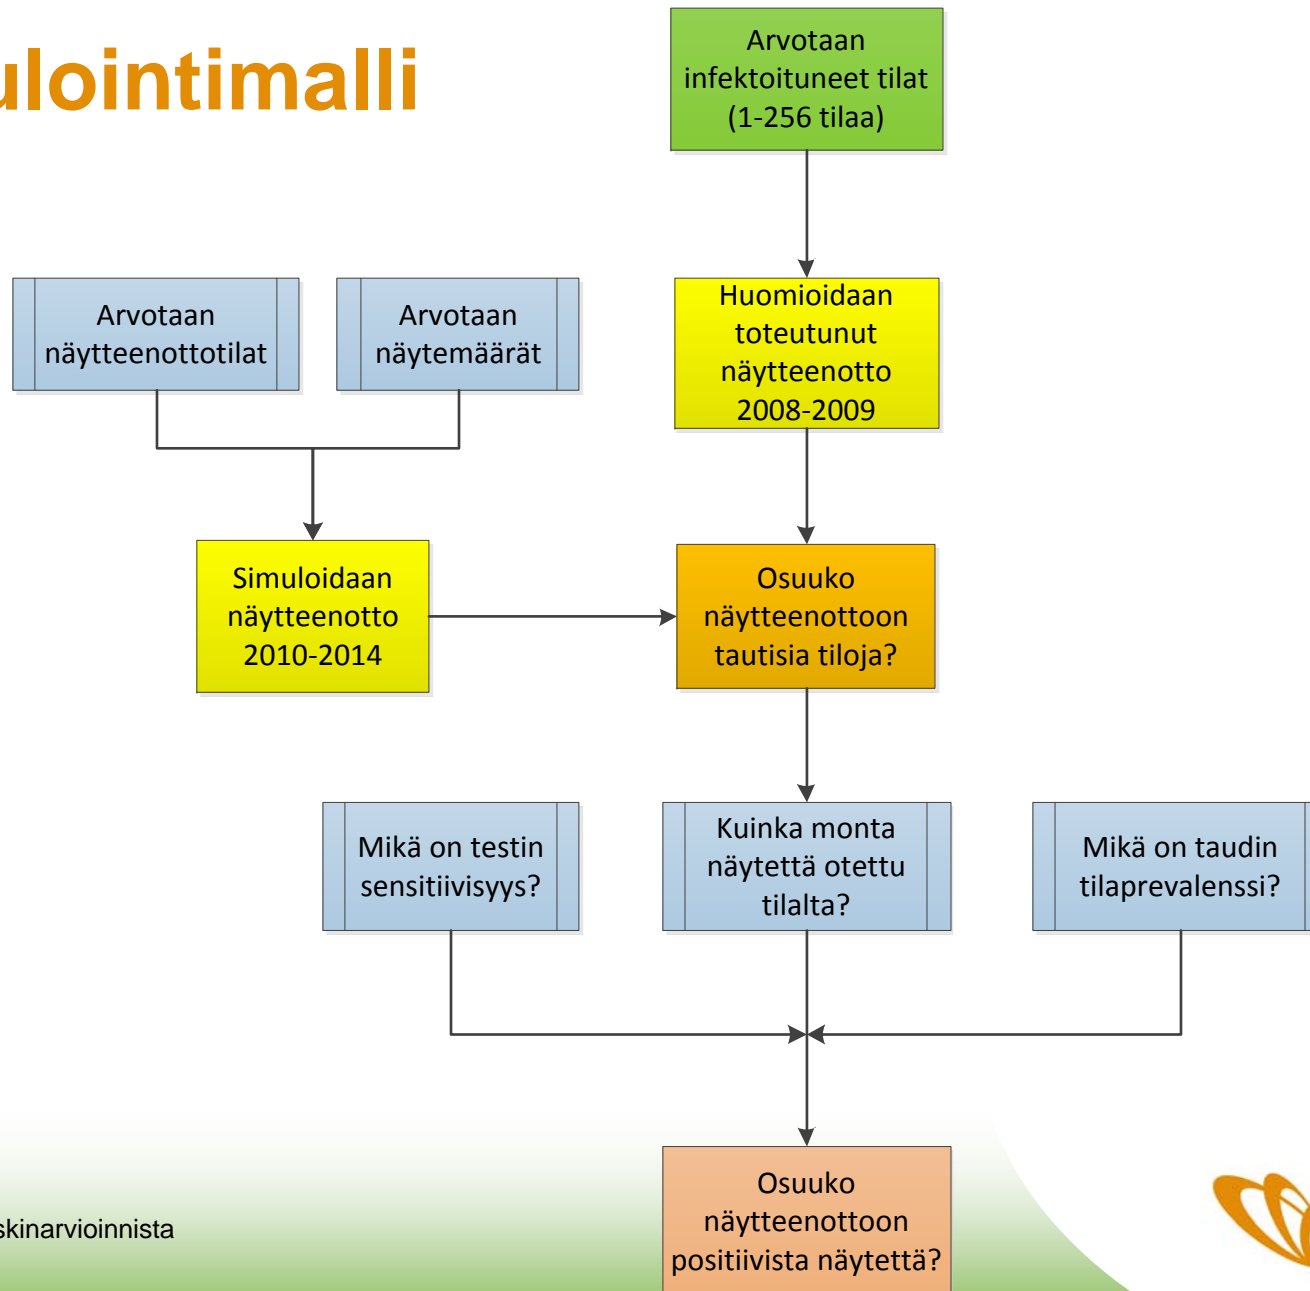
uloitimalli

Arvotaan infektoituneet tilat (1-256 tilaa)

Arvotaan näytteenottotilat

Arvotaan näytemäärät

Huomioidaan toteutunut näytteenotto 2008-2009

Simuloidaan näytteenotto 2010-2014

Osuuko näytteenottoon tautisia tiloja?

Mikä on testin sensitiivisyys?

Kuinka monta näytettä otettu tilalta?

Mikä on taudin tilaprevalenssi?

Osuuko näytteenottoon positiivista näytettä?

skinarvioinnista